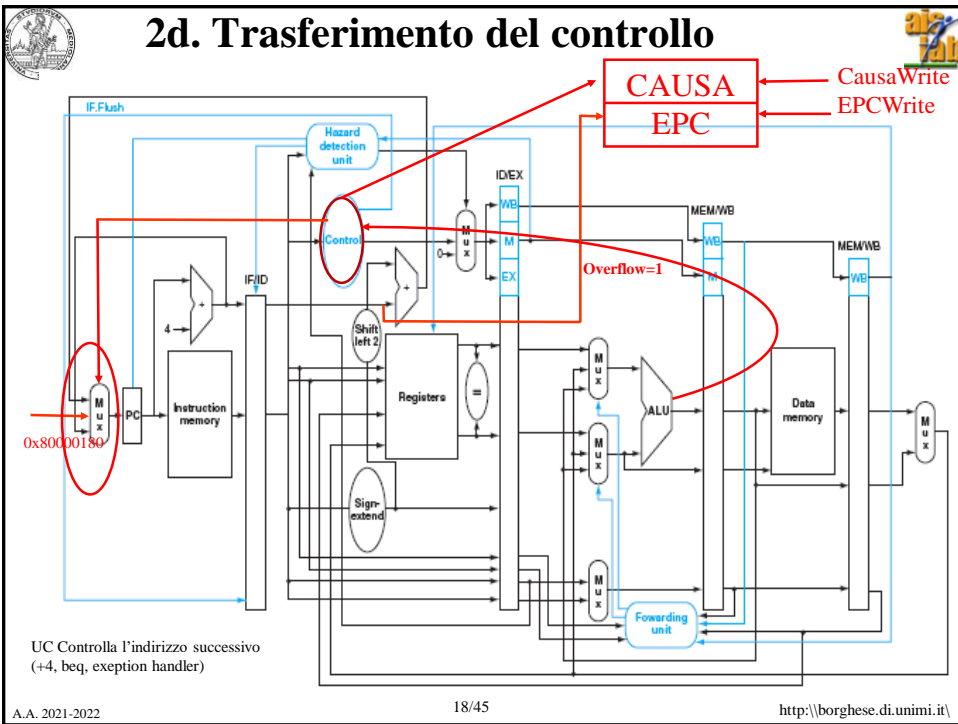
2d. Trasferimento del controllo

CAUSA
EPC
CausaWrite
EPCWrite

IF.Flush
Hazard detection unit
ID/EX
WB
M
EX
MEM/WB
WB
M
MEM/WB
WB
Control
0
M u x
Overflow=1
IF/ID
4
Shift left 2
Registers
=
M u x
ALU
Data memory
M u x
M u x
PC
Instruction memory
0x80000180
M u x
Sign-extend
M u x
Fowarding unit

UC Controlla l'indirizzo successivo (+4, beq, exeption handler)

A.A. 2021-2022
18/45
http:\\borghese.di.unimi.it\